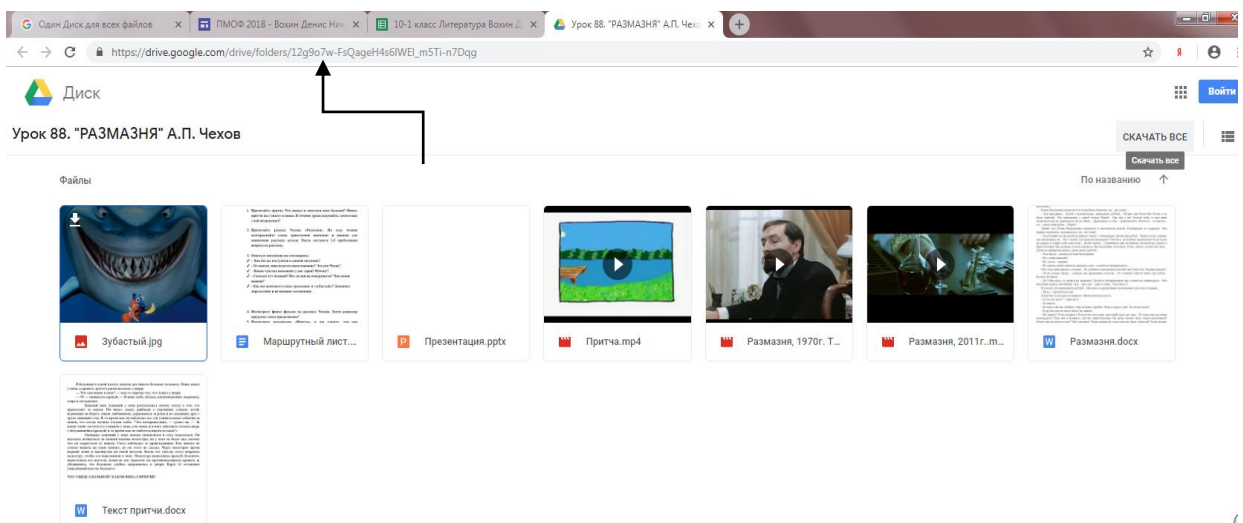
Один Диск для всех файлов
ПМОФ 2018 - Вохин Денис Ник
10-1 класс Литература Вохин Д
Урок 88. "РАЗМАЗНЯ" А.П. Чехо

https://drive.google.com/drive/folders/12g9o7w-FsQageH4s6lWEI_m5Ti-n7Dqg

Диск

Войти

Урок 88. "РАЗМАЗНЯ" А.П. Чехов

СКАЧАТЬ ВСЕ

Скачать все

Файлы

По названию

Зубастый.jpg

Маршрутный лист....

Презентация.pptx

Притча.mp4

Размазня, 1970г. Т...

Размазня, 2011г...m...

Размазня.docx

Текст притчи.docx